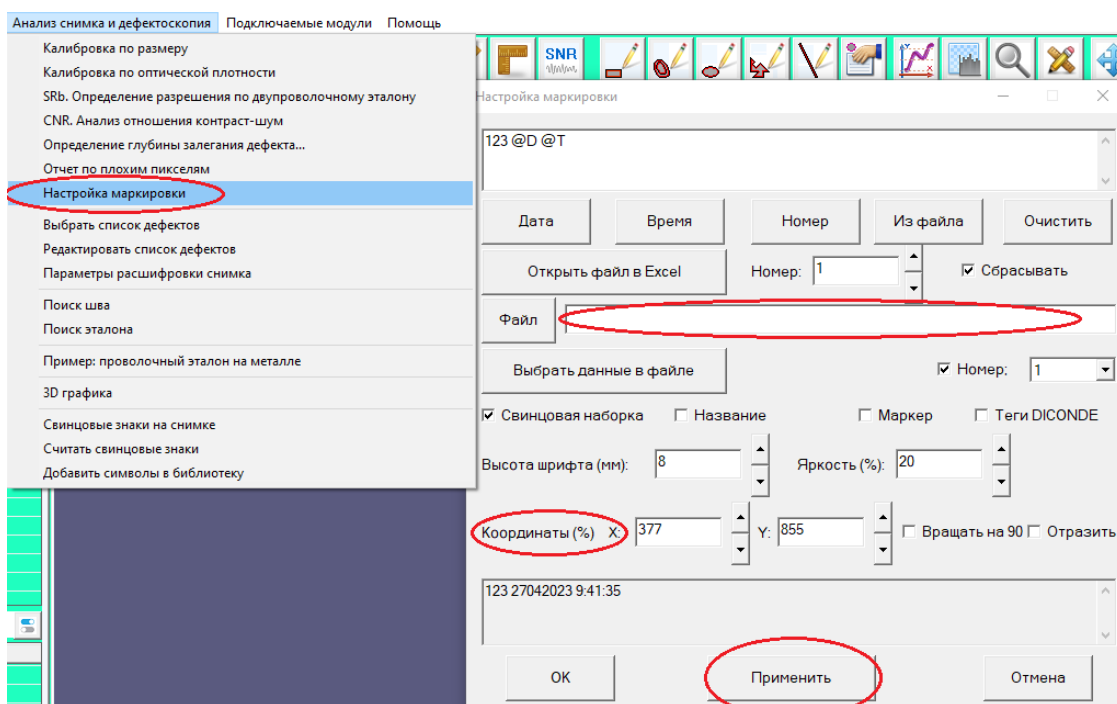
Анализ снимка и дефектоскопия Подключаемые модули Помощь

Калибровка по размеру
Калибровка по оптической плотности
SRb. Определение разрешения по двупроволочному эталону
CNR. Анализ отношения контраст-шум
Определение глубины залегания дефекта...
Отчет по плохим пикселям
Настройка маркировки
Выбрать список дефектов
Редактировать список дефектов
Параметры расшифровки снимка
Поиск шва
Поиск эталона
Пример: проволочный эталон на металле
3D графика
Свинцовые знаки на снимке
Считать свинцовые знаки
Добавить символы в библиотеку

SNR

Настройка маркировки

123 @D @T

Дата
Время
Номер
Из файла
Очистить

Открыть файл в Excel
Номер: 1
☑ Сбрасывать

Файл

Выбрать данные в файле
☑ Номер: 1

☑ Свинцовая наборка ☐ Название ☐ Маркер ☐ Теги DICONDE

Высота шрифта (мм): 8
Яркость (%): 20

Координаты (%) X: 377 Y: 855 ☐ Вращать на 90 ☐ Отразить

123 27042023 9:41:35

OK
Применить
Отмена